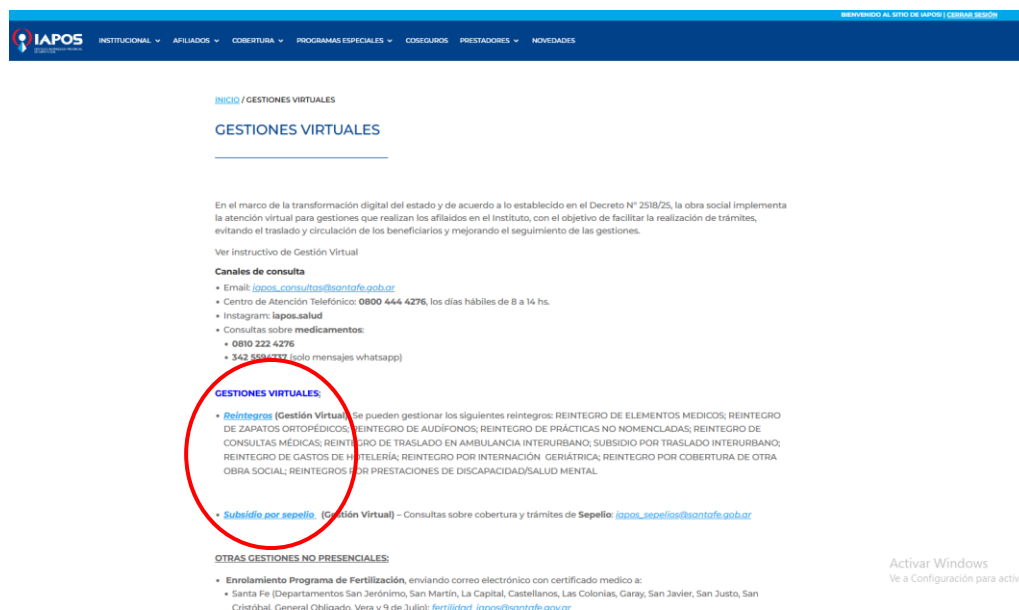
BIENVENIDO AL SITIO DE IAPOS! | CERRAR SESIÓN

IAPOS

INSTITUCIONAL ⌄ AFILIADOS ⌄ COBERTURA ⌄ PROGRAMAS ESPECIALES ⌄ COSEGUROS PRESTADORES ⌄ NOVEDADES

INICIO / GESTIONES VIRTUALES

GESTIONES VIRTUALES

En el marco de la transformación digital del estado y de acuerdo a lo establecido en el Decreto N° 2518/25, la obra social implementa la atención virtual para gestiones que realizan los afiliados en el Instituto, con el objetivo de facilitar la realización de trámites, evitando el traslado y circulación de los beneficiarios y mejorando el seguimiento de las gestiones.

Ver instructivo de Gestión Virtual

Canales de consulta
• Email: iapos_consultas@santafe.gob.ar
• Centro de Atención Telefónico: 0800 444 4276, los días hábiles de 8 a 14 hs.
• Instagram: iapos.salud
• Consultas sobre medicamentos:
• 0810 222 4276
• 342 5594737 (solo mensajes whatsapp)

GESTIONES VIRTUALES:

• Reintegros (Gestión Virtual) Se pueden gestionar los siguientes reintegros: REINTEGRO DE ELEMENTOS MEDICOS; REINTEGRO DE ZAPATOS ORTOPÉDICOS; REINTEGRO DE AUDÍFONOS; REINTEGRO DE PRÁCTICAS NO NOMENCLADAS; REINTEGRO DE CONSULTAS MÉDICAS; REINTEGRO DE TRASLADO EN AMBULANCIA INTERURBANO; SUBSIDIO POR TRASLADO INTERURBANO; REINTEGRO DE GASTOS DE HOTELERÍA; REINTEGRO POR INTERNACIÓN GERIÁTRICA; REINTEGRO POR COBERTURA DE OTRA OBRA SOCIAL; REINTEGROS POR PRESTACIONES DE DISCAPACIDAD/SALUD MENTAL

• Subsidio por sepelio (Gestión Virtual) – Consultas sobre cobertura y trámites de Sepelio: iapos_sepelios@santafe.gob.ar

OTRAS GESTIONES NO PRESENCIALES:

• Enrolamiento Programa de Fertilización, enviando correo electrónico con certificado medico a:
• Santa Fe (Departamentos San Jerónimo, San Martín, La Capital, Castellanos, Las Colonias, Garay, San Javier, San Justo, San Cristóbal, General Obligado, Vera y 9 de Julio): fertilidad_iapos@santafe.gov.ar

Activar Windows
Ve a Configuración para activar Windows.